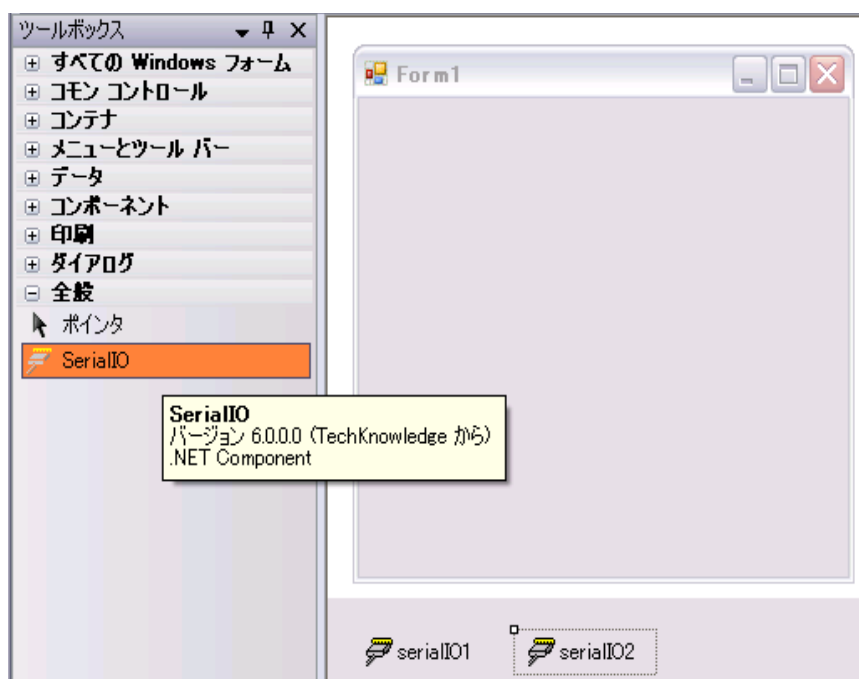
ツールボックス

⊞ すべての Windows フォーム
⊞ コモン コントロール
⊞ コンテナ
⊞ メニューとツール バー
⊞ データ
⊞ コンポーネント
⊞ 印刷
⊞ ダイアログ
⊟ 全般
ポインタ
SerialIO

SerialIO
バージョン 6.0.0.0 (TechKnowledge から)
.NET Component

Form1

serialIO1
serialIO2